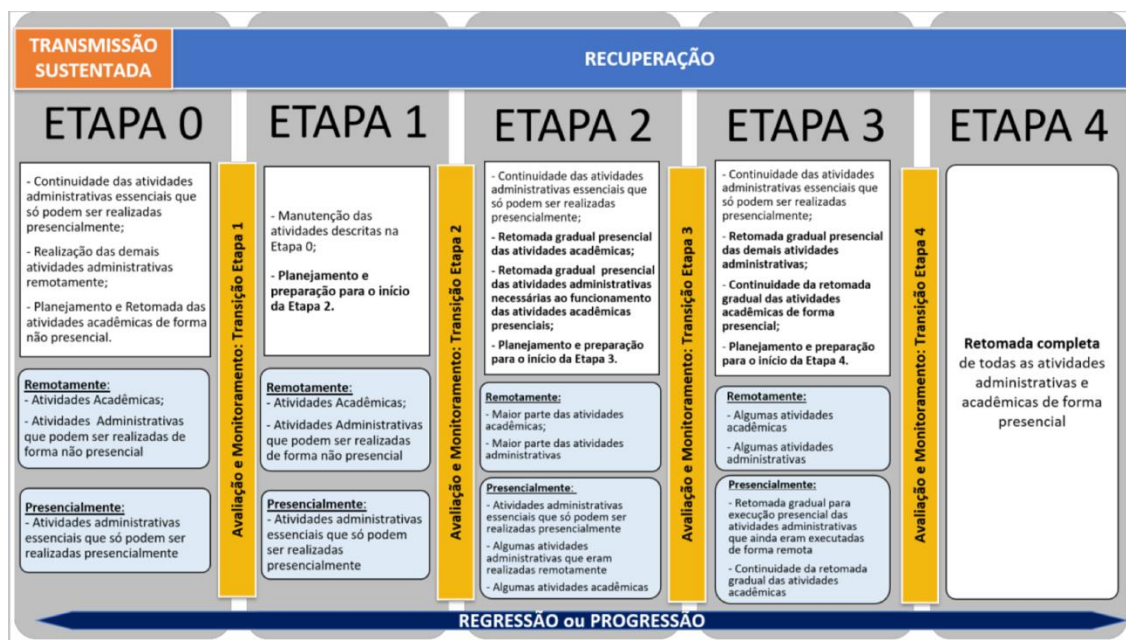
TRANSMISSÃO SUSTENTADA

RECUPERAÇÃO

ETAPA 0

- Continuidade das atividades administrativas essenciais que só podem ser realizadas presencialmente;

- Realização das demais atividades administrativas remotamente;

- Planejamento e Retomada das atividades acadêmicas de forma não presencial.

Remotamente:
- Atividades Acadêmicas;

- Atividades Administrativas que podem ser realizadas de forma não presencial

Presencialmente:
- Atividades administrativas essenciais que só podem ser realizadas presencialmente

Avaliação e Monitoramento: Transição Etapa 1

ETAPA 1

- Manutenção das atividades descritas na Etapa 0;

- Planejamento e preparação para o início da Etapa 2.

Remotamente:
- Atividades Acadêmicas;

- Atividades Administrativas que podem ser realizadas de forma não presencial

Presencialmente:
- Atividades administrativas essenciais que só podem ser realizadas presencialmente

Avaliação e Monitoramento: Transição Etapa 2

ETAPA 2

- Continuidade das atividades administrativas essenciais que só podem ser realizadas presencialmente;

- Retomada gradual presencial das atividades acadêmicas;

- Retomada gradual presencial das atividades administrativas necessárias ao funcionamento das atividades acadêmicas presenciais;

- Planejamento e preparação para o início da Etapa 3.

Remotamente:
- Maior parte das atividades acadêmicas;

- Maior parte das atividades administrativas

Presencialmente:
- Atividades administrativas essenciais que só podem ser realizadas presencialmente

- Algumas atividades administrativas que eram realizadas remotamente

- Algumas atividades acadêmicas

Avaliação e Monitoramento: Transição Etapa 3

ETAPA 3

- Continuidade das atividades administrativas essenciais que só podem ser realizadas presencialmente;

- Retomada gradual presencial das demais atividades administrativas;

- Continuidade da retomada gradual das atividades acadêmicas de forma presencial;

- Planejamento e preparação para o início da Etapa 4.

Remotamente:
- Algumas atividades acadêmicas

- Algumas atividades administrativas

Presencialmente:
- Retomada gradual para execução presencial das atividades administrativas que ainda eram executadas de forma remota

- Continuidade da retomada gradual das atividades acadêmicas

Avaliação e Monitoramento: Transição Etapa 4

ETAPA 4

Retomada completa de todas as atividades administrativas e acadêmicas de forma presencial

REGRESSÃO ou PROGRESSÃO